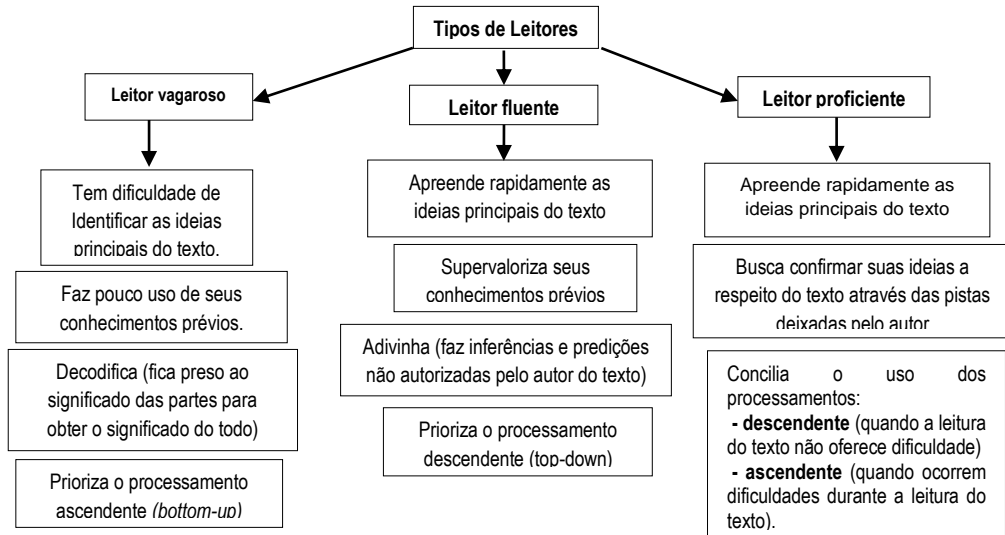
Tipos de Leitores

Leitor vagaroso

Tem dificuldade de Identificar as ideias principais do texto.

Faz pouco uso de seus conhecimentos prévios.

Decodifica (fica preso ao significado das partes para obter o significado do todo)

Prioriza o processamento ascendente *(bottom-up)*

Leitor fluente

Apreende rapidamente as ideias principais do texto

Supervaloriza seus conhecimentos prévios

Adivinha (faz inferências e predições não autorizadas pelo autor do texto)

Prioriza o processamento descendente (top-down)

Leitor proficiente

Apreende rapidamente as ideias principais do texto

Busca confirmar suas ideias a respeito do texto através das pistas deixadas pelo autor

Concilia o uso dos processamentos:
**- descendente** (quando a leitura do texto não oferece dificuldade)
**- ascendente** (quando ocorrem dificuldades durante a leitura do texto).